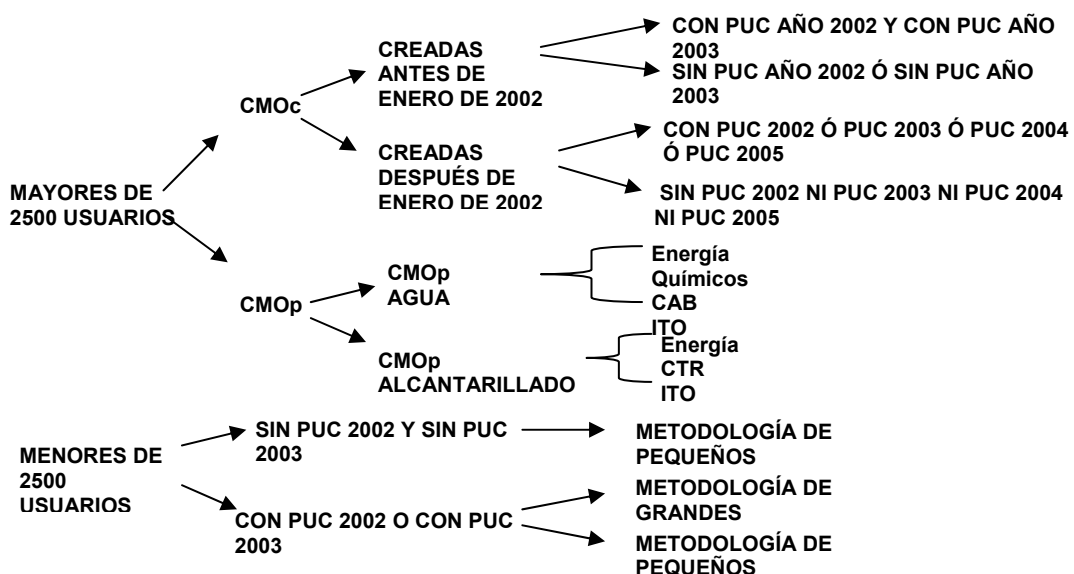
MAYORES DE 2500 USUARIOS

CMOc

CREADAS ANTES DE ENERO DE 2002

CON PUC AÑO 2002 Y CON PUC AÑO 2003

SIN PUC AÑO 2002 Ó SIN PUC AÑO 2003

CREADAS DESPUÉS DE ENERO DE 2002

CON PUC 2002 Ó PUC 2003 Ó PUC 2004 Ó PUC 2005

SIN PUC 2002 NI PUC 2003 NI PUC 2004 NI PUC 2005

CMOp

CMOp AGUA

Energía
Químicos
CAB
ITO

CMOp ALCANTARILLADO

Energía
CTR
ITO

MENORES DE 2500 USUARIOS

SIN PUC 2002 Y SIN PUC 2003

METODOLOGÍA DE PEQUEÑOS

CON PUC 2002 O CON PUC 2003

METODOLOGÍA DE GRANDES

METODOLOGÍA DE PEQUEÑOS